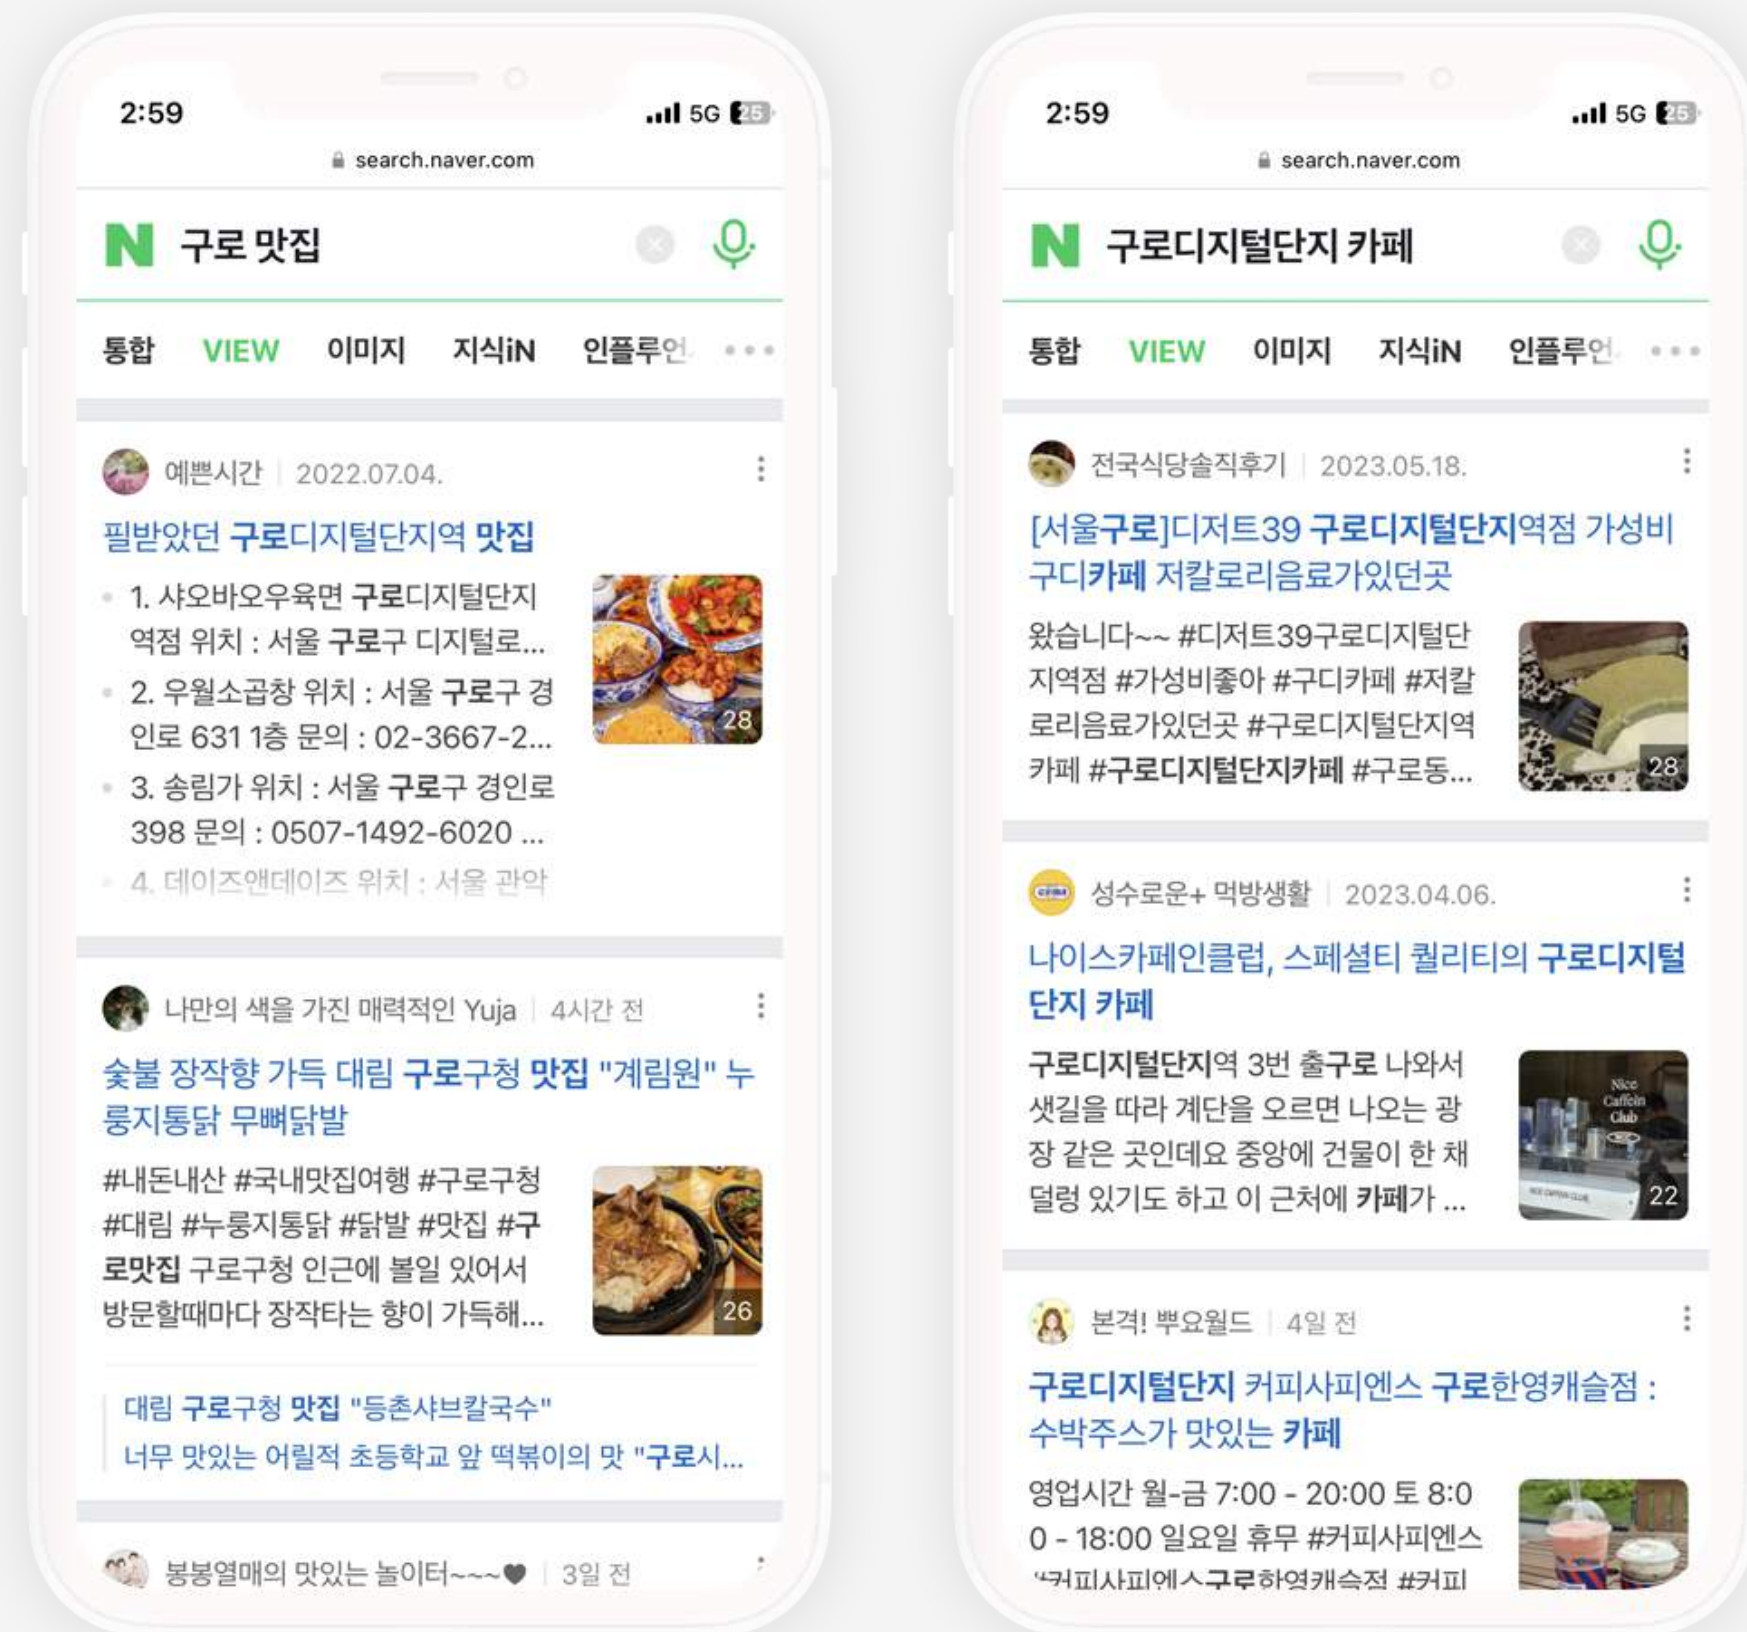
2:59
5G 25
search.naver.com

N 구로 맛집

통합 VIEW 이미지 지식iN 인플루언

예쁜시간 | 2022.07.04.

필받았던 구로디지털단지역 맛집

1. 샤오바오우육면 구로디지털단지 역점 위치 : 서울 구로구 디지털로...
2. 우월소곱창 위치 : 서울 구로구 경인로 631 1층 문의 : 02-3667-2...
3. 송림가 위치 : 서울 구로구 경인로 398 문의 : 0507-1492-6020 ...
4. 데이즈앤데이즈 위치 : 서울 관악

28

나만의 색을 가진 매력적인 Yuja | 4시간 전

숯불 장작향 가득 대림 구로구청 맛집 "계림원" 누룽지통닭 무뼈닭발

#내돈내산 #국내맛집여행 #구로구청 #대림 #누룽지통닭 #닭발 #맛집 #구로맛집 구로구청 인근에 볼일 있어서 방문할때마다 장작타는 향이 가득해...

26

대림 구로구청 맛집 "등촌샤브칼국수"
너무 맛있는 어릴적 초등학교 앞 떡볶이의 맛 "구로시...

봉봉열매의 맛있는 놀이터~~~♥ | 3일 전

2:59
5G 25
search.naver.com

N 구로디지털단지 카페

통합 VIEW 이미지 지식iN 인플루언

전국식당솔직후기 | 2023.05.18.

[서울구로]디저트39 구로디지털단지역점 가성비 구디카페 저칼로리음료가있던곳

왔습니다~~ #디저트39구로디지털단지역점 #가성비좋아 #구디카페 #저칼로리음료가있던곳 #구로디지털단지역카페 #구로디지털단지카페 #구로동...

28

성수로운+ 먹방생활 | 2023.04.06.

나이스카페인클럽, 스페셜티 퀄리티의 구로디지털단지 카페

구로디지털단지역 3번 출구로 나와서 샛길을 따라 계단을 오르면 나오는 광장 같은 곳인데요 중앙에 건물이 한 채 덜렁 있기도 하고 이 근처에 카페가 ...

Nice Caffeine Club

22

본격! 뿌요월드 | 4일 전

구로디지털단지 커피사피엔스 구로한영캐슬점 : 수박주스가 맛있는 카페

영업시간 월-금 7:00 - 20:00 토 8:00 - 18:00 일요일 휴무 #커피사피엔스 "커피사피엔스구로한영캐슬점 #커피